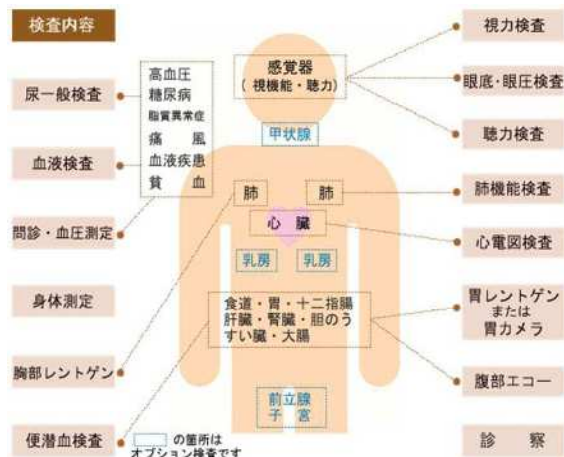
検査内容

尿一般検査

血液検査

問診・血圧測定

身体測定

胸部レントゲン

便潜血検査

高血圧
糖尿病
脂質異常症
痛風
血液疾患
貧血

感覚器
（視機能・聴力）

甲状腺

肺　肺

心臓

乳房　乳房

食道・胃・十二指腸
肝臓・腎臓・胆のう
すい臓・大腸

前立腺
子宮

の箇所は
オプション検査です

視力検査

眼底・眼圧検査

聴力検査

肺機能検査

心電図検査

胃レントゲン
または
胃カメラ

腹部エコー

診察